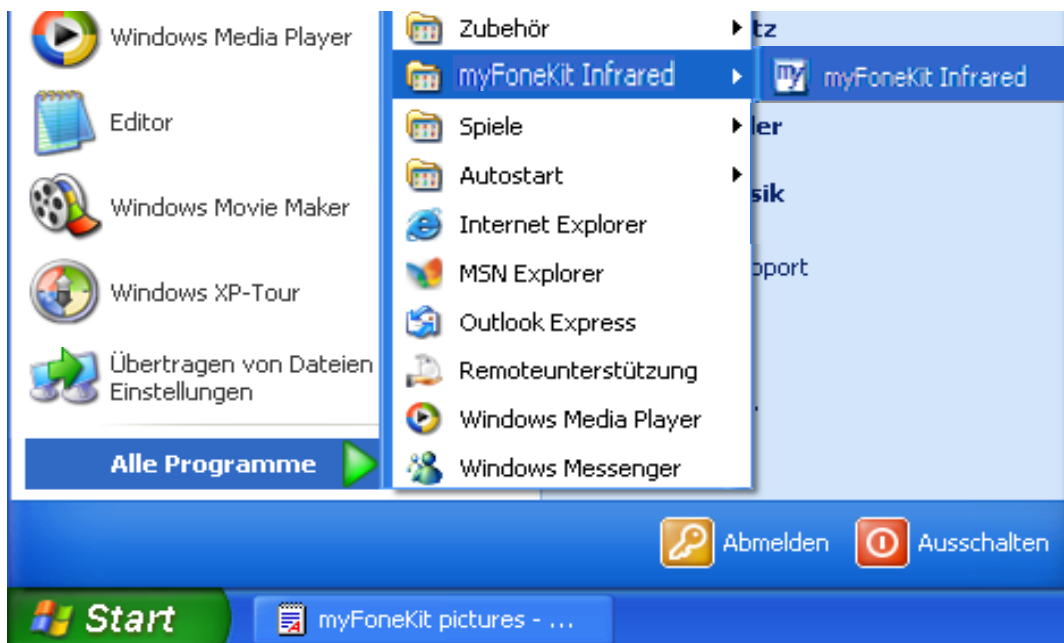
Windows Media Player
Editor
Windows Movie Maker
Windows XP-Tour
Übertragen von Dateien
Einstellungen
Alle Programme

Zubehör
myFoneKit Infrared
Spiele
Autostart
Internet Explorer
MSN Explorer
Outlook Express
Remoteunterstützung
Windows Media Player
Windows Messenger

myFoneKit Infrared

tz
ler
sik
pport

Abmelden
Ausschalten

Start
myFoneKit pictures - ...